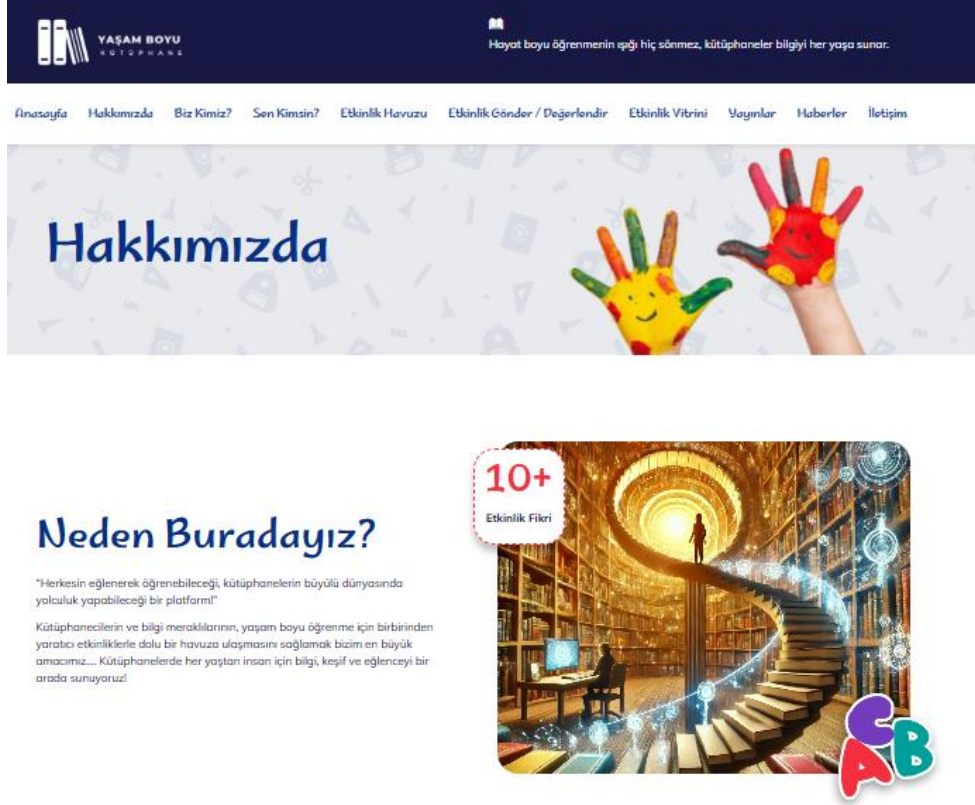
YAŞAM BOYU
KÜTÜPHANE

Hayat boyu öğrenmenin ışığı hiç sönmez, kütüphaneler bilgiyi her yaşa sunar.

Anasayfa Hakkımızda Biz Kimiz? Sen Kimsin? Etkinlik Havuzu Etkinlik Gönder / Değerlendir Etkinlik Vitrini Yayınlar Haberler İletişim

Hakkımızda

10+
Etkinlik Fikri

Neden Buradayız?

"Herkesin eğlenerek öğrenebileceği, kütüphanelerin büyülü dünyasında yolculuk yapabileceği bir platform!"

Kütüphanecilerin ve bilgi meraklılarının, yaşam boyu öğrenme için birbirinden yaratıcı etkinliklerle dolu bir havuza ulaşmasını sağlamak bizim en büyük amacımız.... Kütüphanelerde her yaştan insan için bilgi, keşif ve eğlenceyi bir arada sunuyoruz!

C
A B